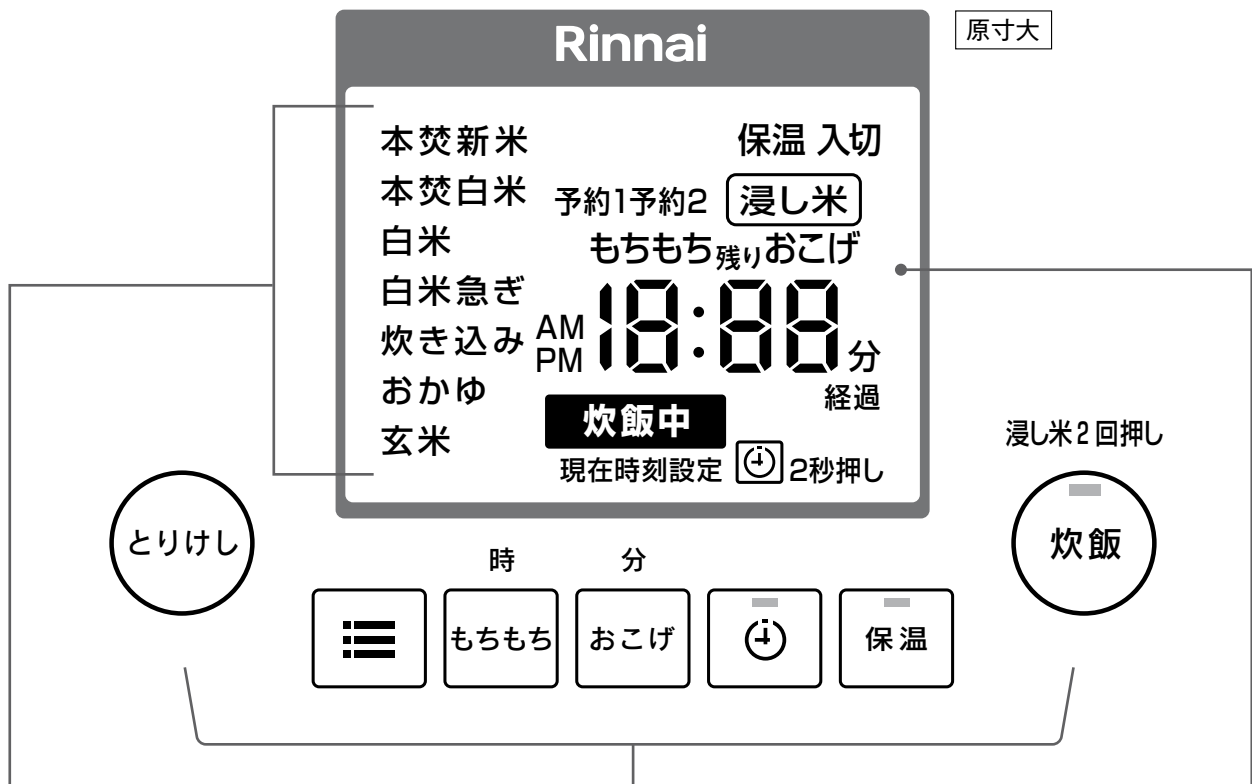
Rinnai

原寸大

本焚新米
本焚白米
白米
白米急ぎ
炊き込み
おかゆ
玄米

保温 入切
予約1予約2 浸し米
もちもち残りおこげ
AM
PM
18:88
分
経過
炊飯中
現在時刻設定 2秒押し

浸し米2回押し

とりけし

時
分

もちもち
おこげ
保温

炊飯